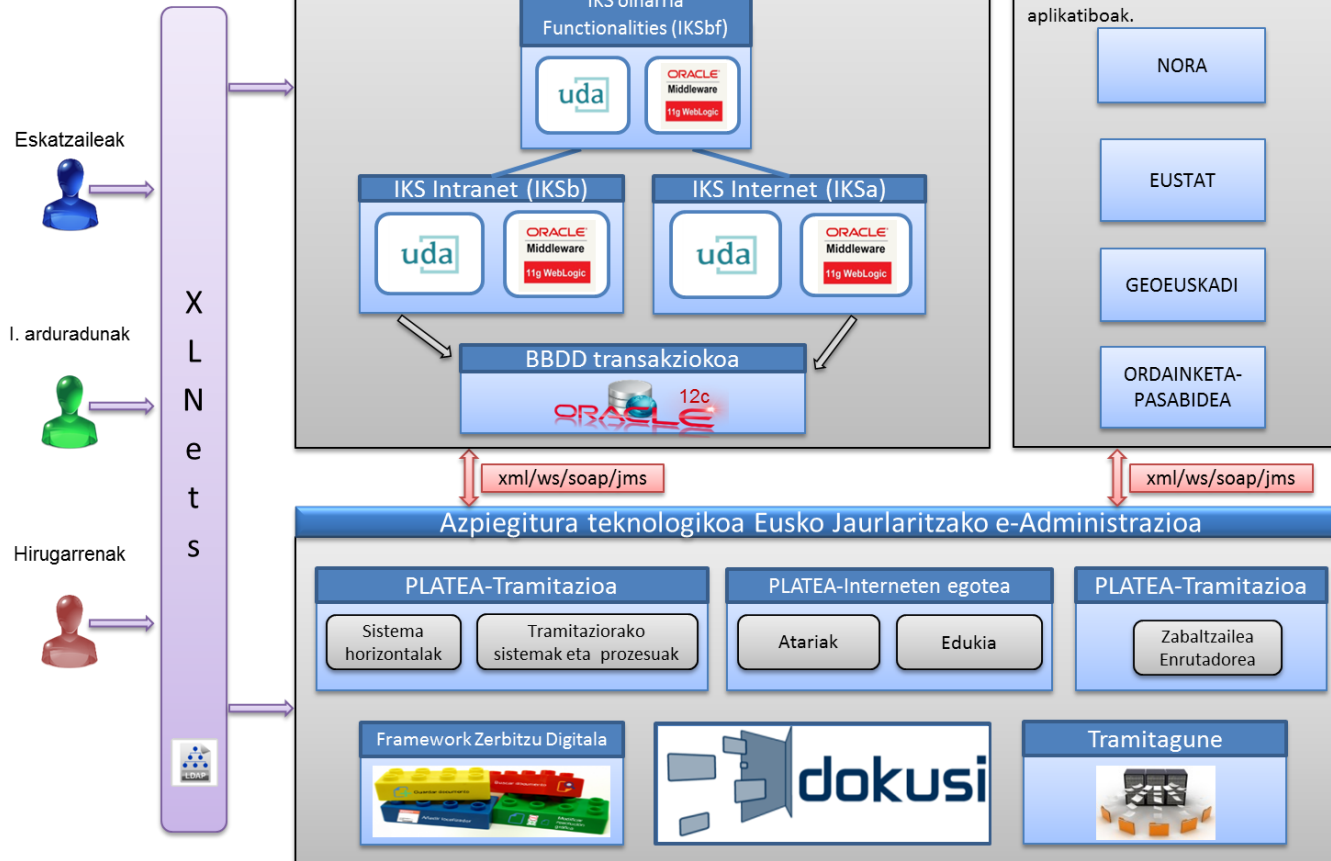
IKS oinarria
Functionalities (IKSbf)

uda

ORACLE
Middleware
11g WebLogic

aplikatiboak.

NORA

Eskatzaileak

IKS Intranet (IKSb)

IKS Internet (IKSa)

uda

ORACLE
Middleware
11g WebLogic

uda

ORACLE
Middleware
11g WebLogic

EUSTAT

GEOEUSKADI

I. arduradunak

X
L
N
e
t
s

BBDD transakziokoa

ORACLE 12c

ORDAINKETA-
PASABIDEA

xml/ws/soap/jms

xml/ws/soap/jms

Hirugarrenak

Azpiegitura teknologikoa Eusko Jaurlaritzako e-Administrazioa

PLATEA-Tramitazioa

Sistema horizontalak

Tramitaziorako sistemak eta prozesuak

PLATEA-Interneten egotea

Atariak

Edukia

PLATEA-Tramitazioa

Zabaltzailea
Enrutadorea

LDAP

Framework Zerbitzu Digitala

dokusi

Tramitagune